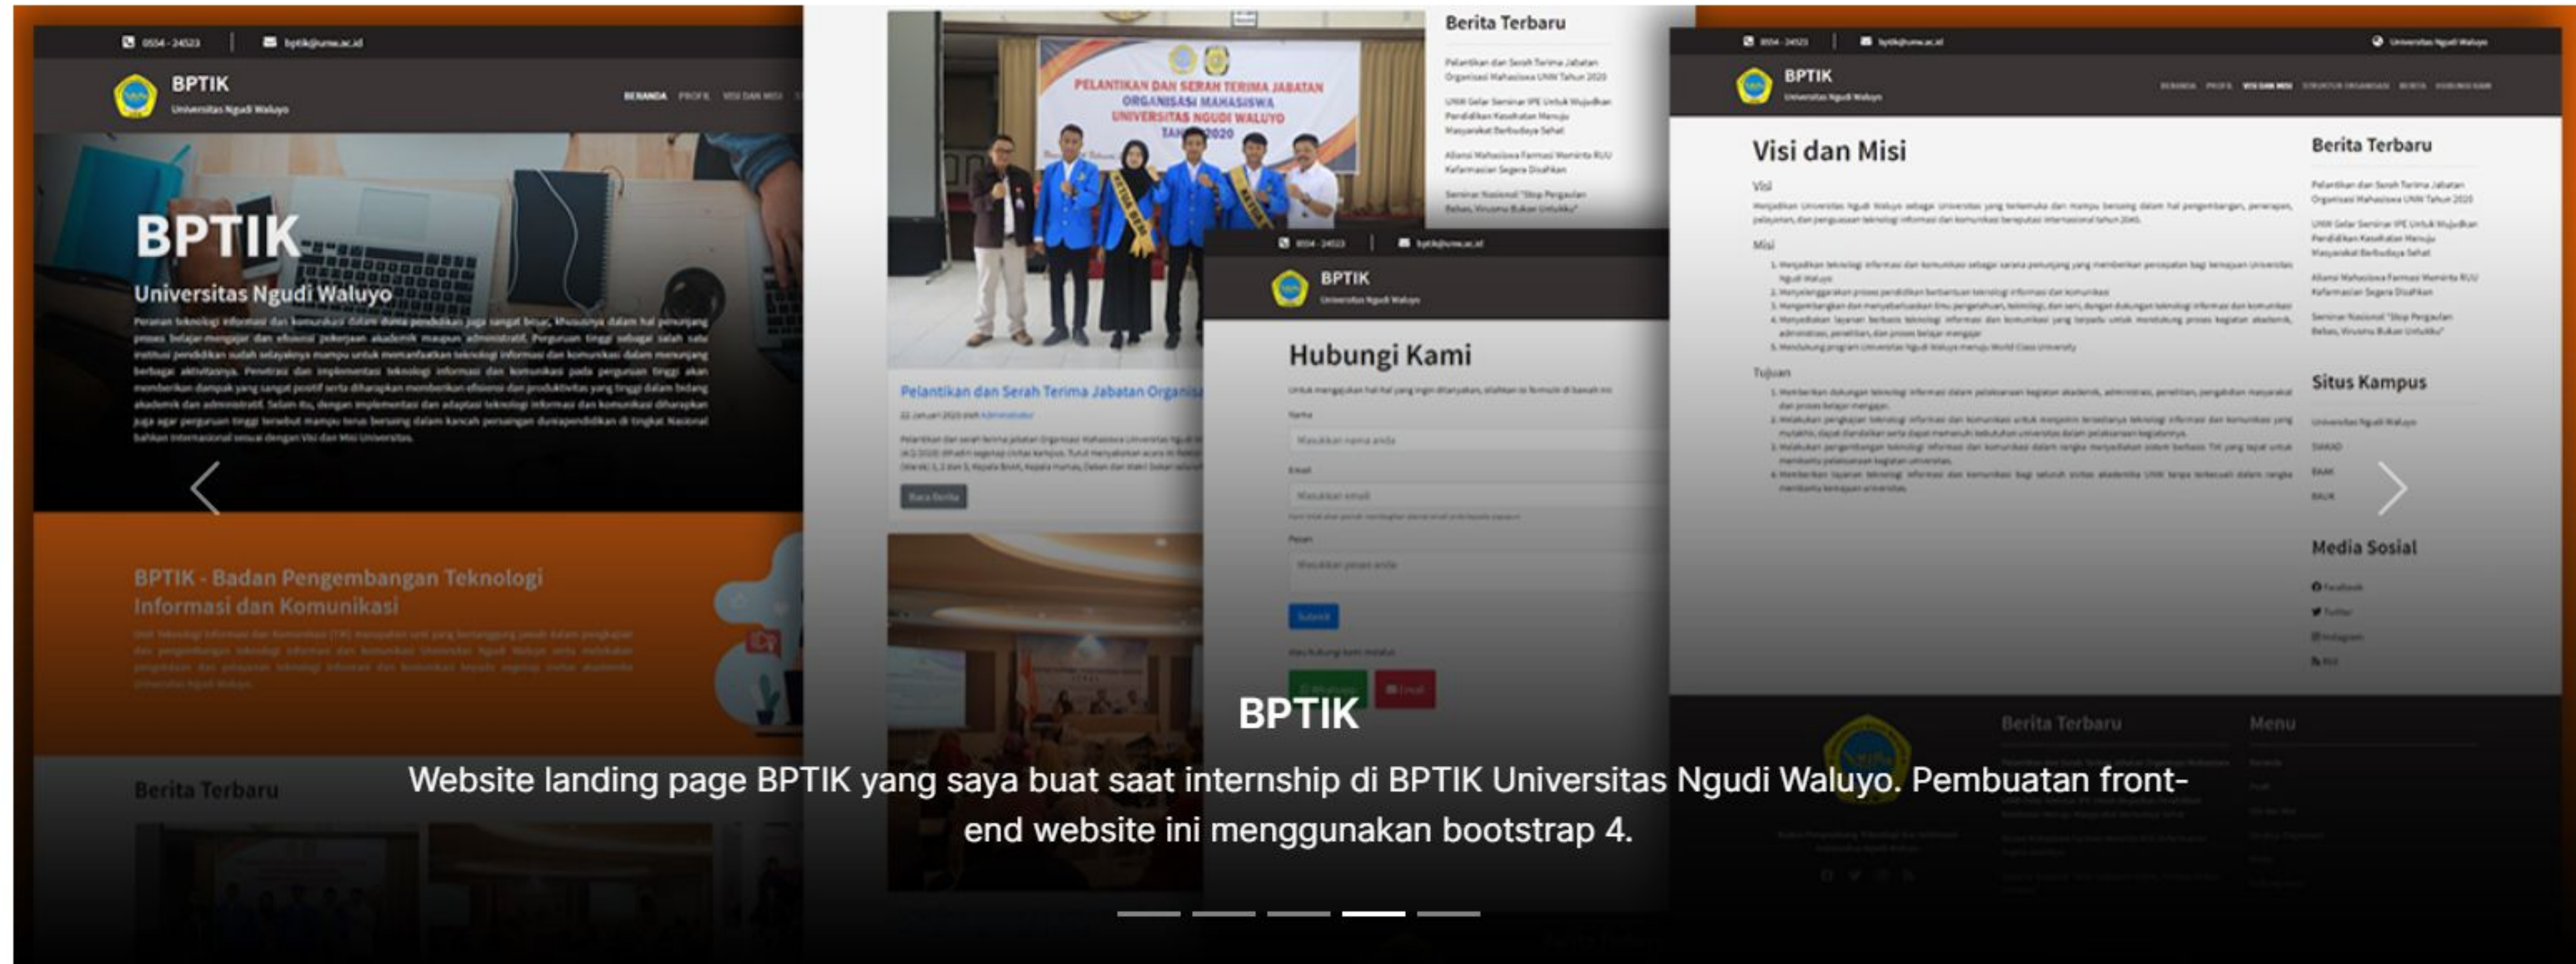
0554 - 24523 | bptik@unw.ac.id

BPTIK
Universitas Ngudi Waluyo

BERANDA PROFIL VISI DAN MISI

BPTIK
Universitas Ngudi Waluyo

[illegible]

BPTIK - Badan Pengembangan Teknologi Informasi dan Komunikasi

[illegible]

Berita Terbaru

PELANTIKAN DAN SERAH TERIMA JABATAN ORGANISASI MAHASISWA UNIVERSITAS NGUDI WALUYO TAHUN 2020

Pelantikan dan Serah Terima Jabatan Organi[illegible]

Baca Berita

Berita Terbaru

Pelantikan dan Serah Terima Jabatan Organisasi Mahasiswa UNW Tahun 2020

UNW Gelar Seminar IPE Untuk Wujudkan Pendidikan Kesehatan Menuju Masyarakat Berbudaya Sehat

Alumni Mahasiswa Farmasi Meminta RUU Kefarmasian Segera Disahkan

Seminar Nasional "Stop Pergaulan Bebas, Virusmu Bukan Untukku"

Hubungi Kami

Nama
Masukkan nama anda
Email
Masukkan email
Pesan
Masukkan pesan anda
Submit

Email

Visi dan Misi
Visi
Misi
Tujuan

Berita Terbaru
Situs Kampus
Media Sosial
Menu

BPTIK
Website landing page BPTIK yang saya buat saat internship di BPTIK Universitas Ngudi Waluyo. Pembuatan front-end website ini menggunakan bootstrap 4.